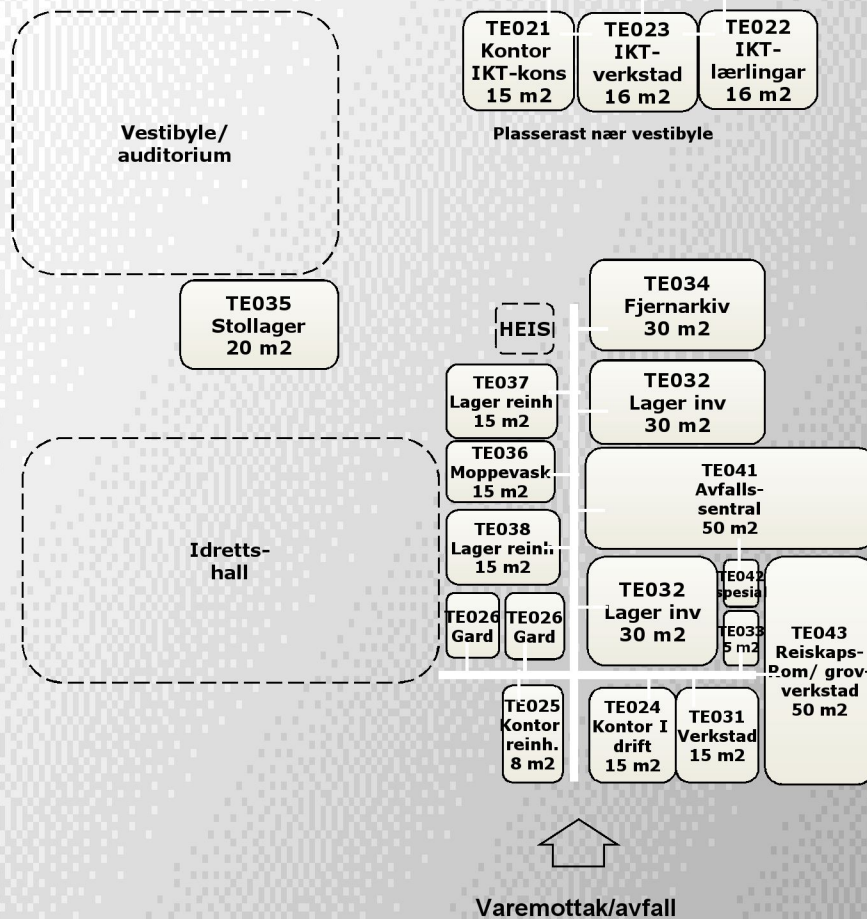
TE021
Kontor
IKT-kons
15 m2

TE023
IKT-
verkstad
16 m2

TE022
IKT-
lærlingar
16 m2

Plasserast nær vestibyle

Vestibyle/
auditorium

TE035
Stollager
20 m2

HEIS

TE034
Fjernarkiv
30 m2

TE037
Lager reinh
15 m2

TE032
Lager inv
30 m2

TE036
Moppevask
15 m2

TE041
Avfalls-
sentral
50 m2

Idretts-
hall

TE038
Lager reinh
15 m2

TE032
Lager inv
30 m2

TE042
spesial

TE033
5 m2

TE043
Reiskaps-
Rom/ grov-
verkstad
50 m2

TE026
Gard

TE026
Gard

TE025
Kontor
reinh.
8 m2

TE024
Kontor I
drift
15 m2

TE031
Verkstad
15 m2

Varemottak/avfall